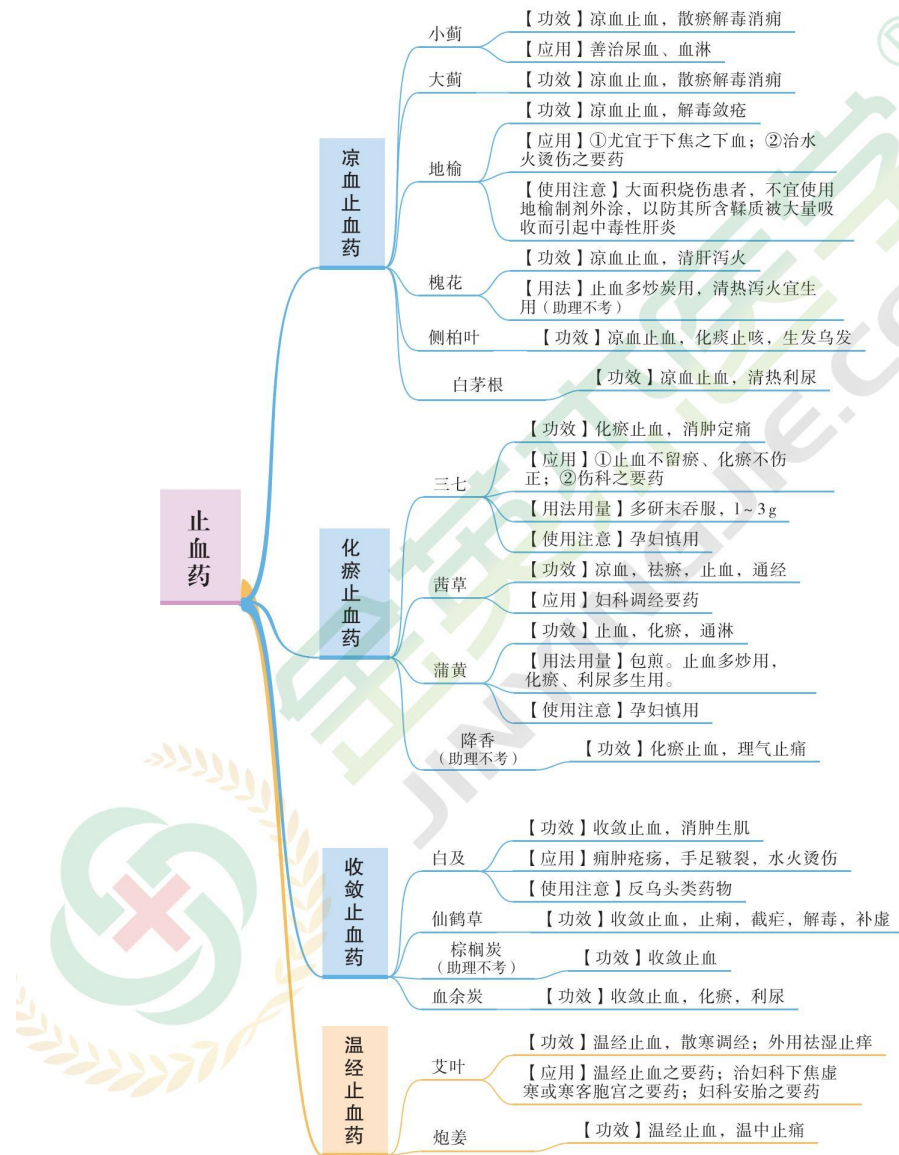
止血药

凉血止血药

小蓟
【功效】凉血止血，散瘀解毒消痈
【应用】善治尿血、血淋

大蓟
【功效】凉血止血，散瘀解毒消痈

地榆
【功效】凉血止血，解毒敛疮
【应用】①尤宜于下焦之下血；②治水火烫伤之要药
【使用注意】大面积烧伤患者，不宜使用地榆制剂外涂，以防其所含鞣质被大量吸收而引起中毒性肝炎

槐花
【功效】凉血止血，清肝泻火
【用法】止血多炒炭用，清热泻火宜生用（助理不考）

侧柏叶
【功效】凉血止血，化痰止咳，生发乌发

白茅根
【功效】凉血止血，清热利尿

化瘀止血药

三七
【功效】化瘀止血，消肿定痛
【应用】①止血不留瘀、化瘀不伤正；②伤科之要药
【用法用量】多研末吞服，1～3 g
【使用注意】孕妇慎用

茜草
【功效】凉血，祛瘀，止血，通经
【应用】妇科调经要药

蒲黄
【功效】止血，化瘀，通淋
【用法用量】包煎。止血多炒用，化瘀、利尿多生用。
【使用注意】孕妇慎用

降香（助理不考）
【功效】化瘀止血，理气止痛

收敛止血药

白及
【功效】收敛止血，消肿生肌
【应用】痈肿疮疡，手足皲裂，水火烫伤
【使用注意】反乌头类药物

仙鹤草
【功效】收敛止血，止痢，截疟，解毒，补虚

棕榈炭（助理不考）
【功效】收敛止血

血余炭
【功效】收敛止血，化瘀，利尿

温经止血药

艾叶
【功效】温经止血，散寒调经；外用祛湿止痒
【应用】温经止血之要药；治妇科下焦虚寒或寒客胞宫之要药；妇科安胎之要药

炮姜
【功效】温经止血，温中止痛